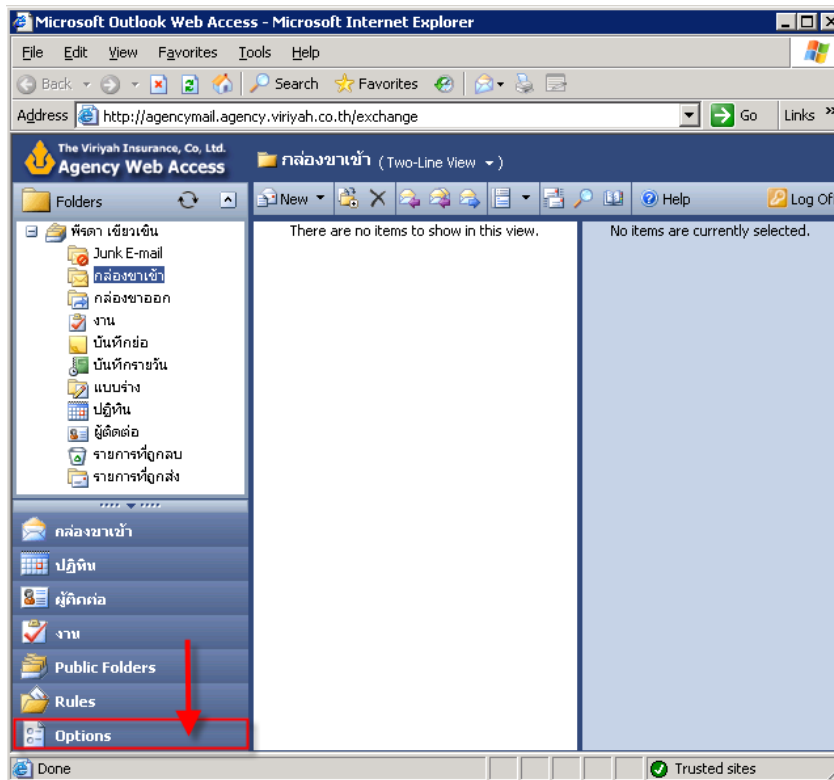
Microsoft Outlook Web Access - Microsoft Internet Explorer

File Edit View Favorites Tools Help

Back Search Favorites

Address http://agencymail.agency.viriyah.co.th/exchange Go Links »

The Viriyah Insurance, Co, Ltd.
Agency Web Access

กล่องขาเข้า (Two-Line View)

Folders

New Help Log Of

พิรดา เขียวเข็น
Junk E-mail
กล่องขาเข้า
กล่องขาออก
งาน
บันทึกย่อ
บันทึกรายวัน
แบบร่าง
ปฏิทิน
ผู้ติดต่อ
รายการที่ถูกลบ
รายการที่ถูกส่ง

There are no items to show in this view.

No items are currently selected.

กล่องขาเข้า
ปฏิทิน
ผู้ติดต่อ
งาน
Public Folders
Rules
Options

Done Trusted sites